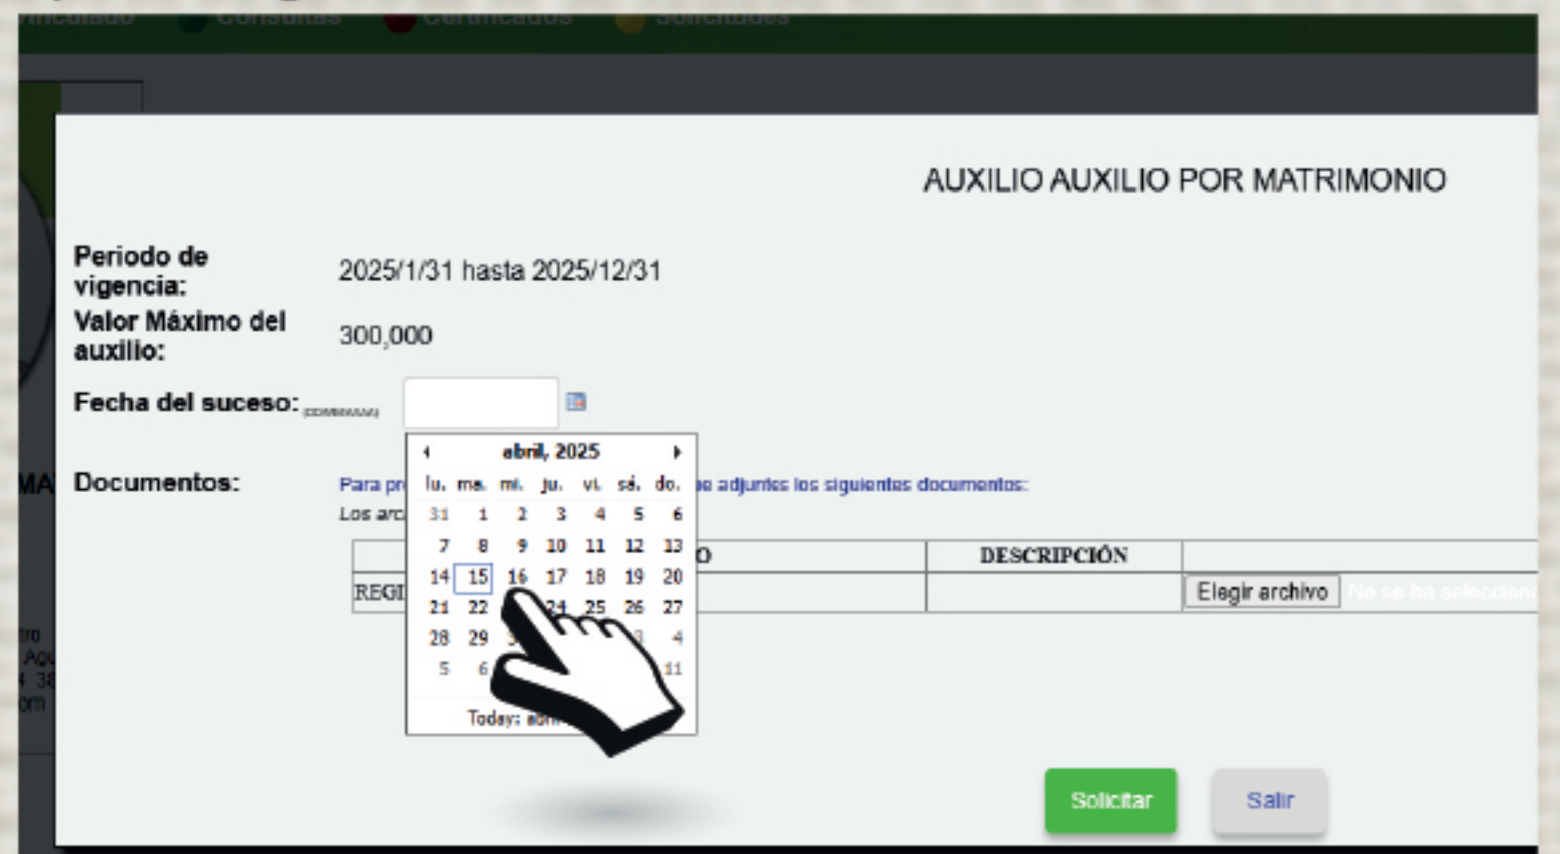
AUXILIO AUXILIO POR MATRIMONIO

Periodo de vigencia: 2025/1/31 hasta 2025/12/31

Valor Máximo del auxilio: 300,000

Fecha del suceso: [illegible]

Documentos: Para pr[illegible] e adjuntes los siguientes documentos:
Los arc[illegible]

abril, 2025

| lu. | ma. | mi. | ju. | vi. | sá. | do. |
|---|---|---|---|---|---|---|
| 31 | 1 | 2 | 3 | 4 | 5 | 6 |
| 7 | 8 | 9 | 10 | 11 | 12 | 13 |
| 14 | 15 | 16 | 17 | 18 | 19 | 20 |
| 21 | 22 | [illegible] | 24 | 25 | 26 | 27 |
| 28 | 29 | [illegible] | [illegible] | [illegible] | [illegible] | 4 |
| 5 | 6 | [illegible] | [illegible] | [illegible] | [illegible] | 11 |

Today: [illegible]

| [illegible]O | DESCRIPCIÓN | |
|---|---|---|
| REGI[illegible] | | Elegir archivo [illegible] |

MA

Solicitar

Salir